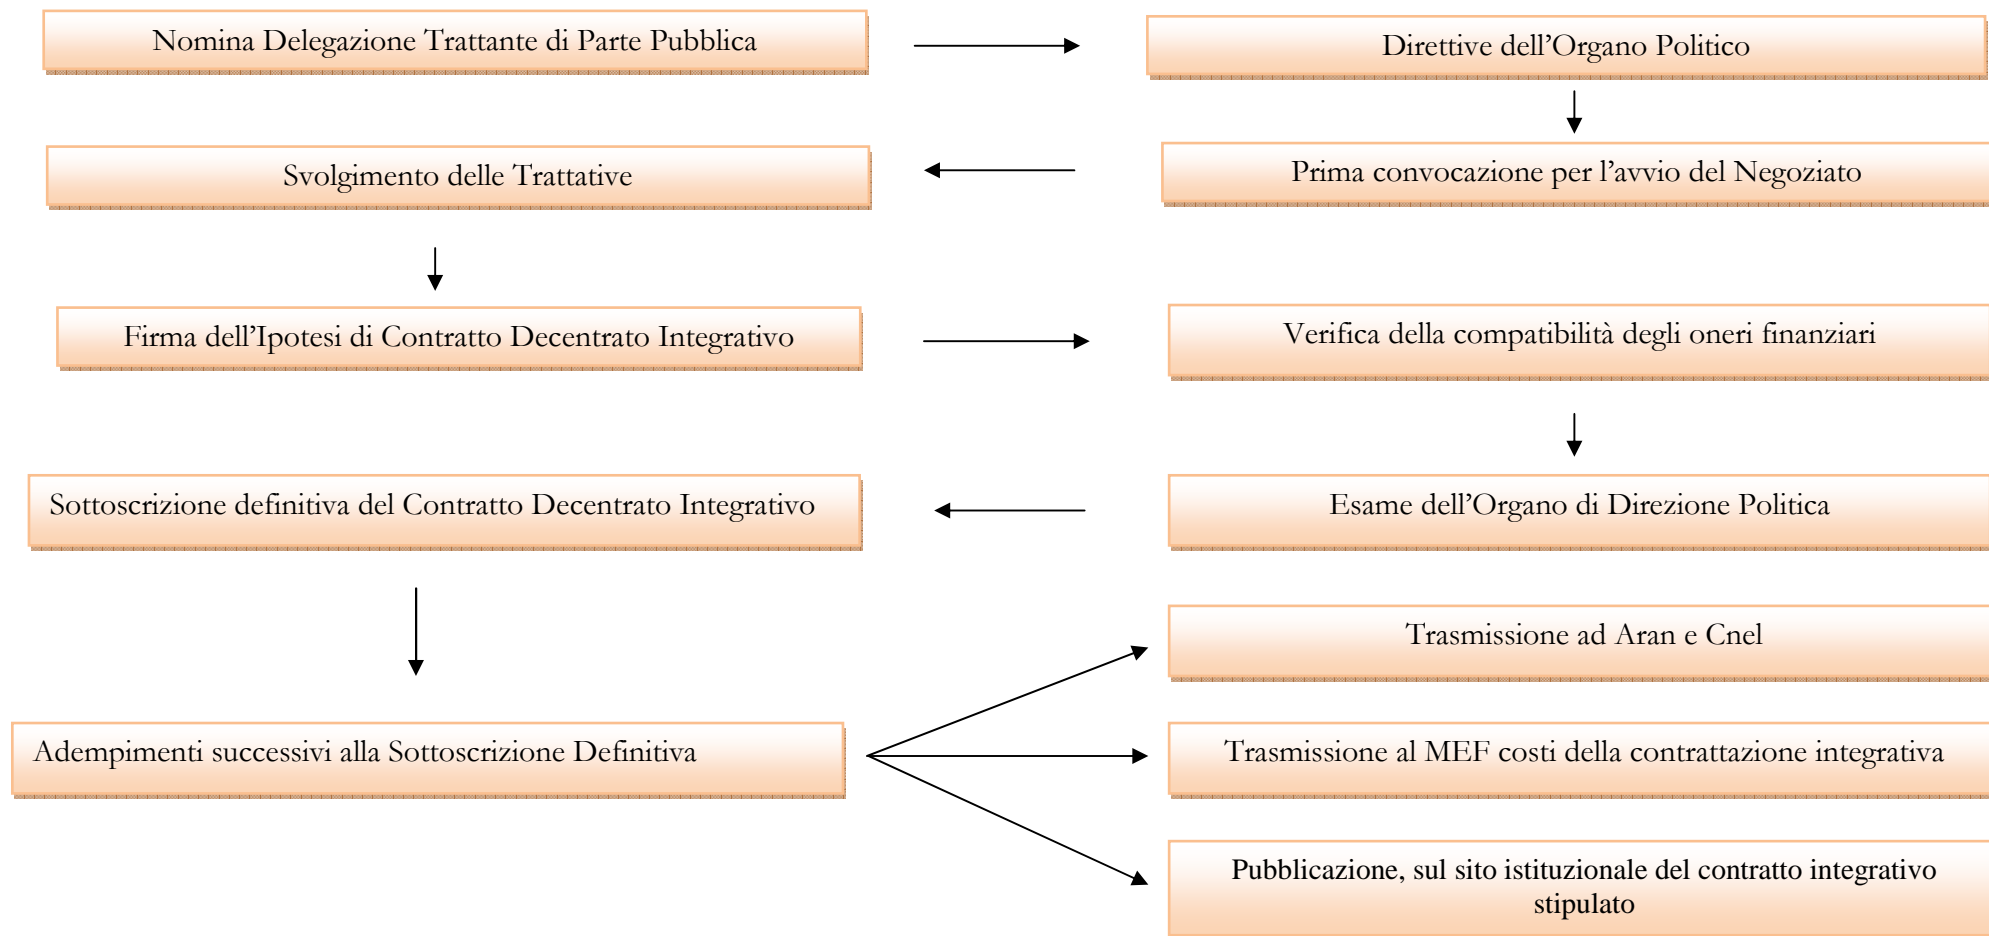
Nomina Delegazione Trattante di Parte Pubblica

Direttive dell'Organo Politico

Prima convocazione per l'avvio del Negoziato

Svolgimento delle Trattative

Firma dell'Ipotesi di Contratto Decentrato Integrativo

Verifica della compatibilità degli oneri finanziari

Esame dell'Organo di Direzione Politica

Sottoscrizione definitiva del Contratto Decentrato Integrativo

Adempimenti successivi alla Sottoscrizione Definitiva

Trasmissione ad Aran e Cnel

Trasmissione al MEF costi della contrattazione integrativa

Pubblicazione, sul sito istituzionale del contratto integrativo stipulato